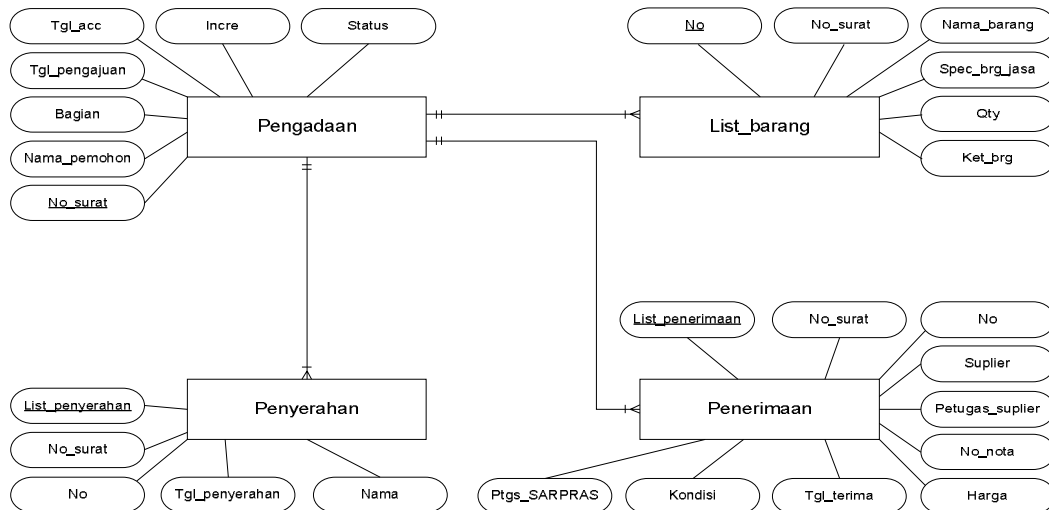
Tgl_acc

Incre

Status

Tgl_pengajuan

Bagian

Nama_pemohon

No_surat

Pengadaan

No

No_surat

Nama_barang

Spec_brg_jasa

Qty

Ket_brg

List_barang

List_penerimaan

No_surat

No

Suplier

Petugas_suplier

No_nota

Harga

Penerimaan

Ptgs_SARPRAS

Kondisi

Tgl_terima

List_penyerahan

No_surat

No

Tgl_penyerahan

Nama

Penyerahan